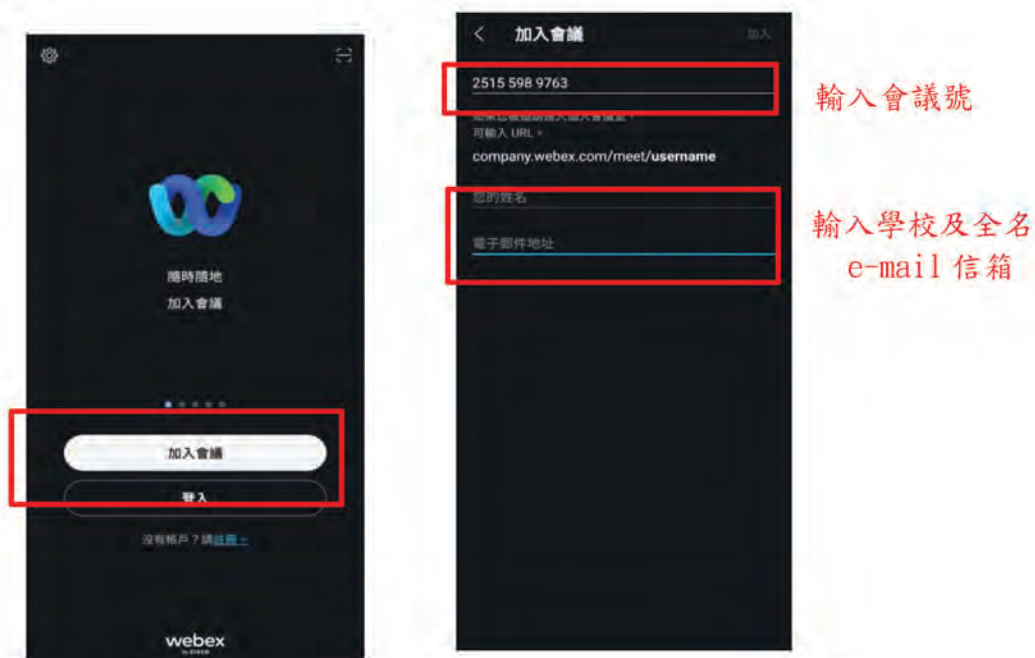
隨時隨地
加入會議

加入會議
登入
沒有帳戶？請註冊。

webex
by CISCO

加入會議
加入

2515 598 9763
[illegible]
可輸入 URL：
company.webex.com/meet/username

您的姓名
電子郵件地址

輸入會議號

輸入學校及全名
e-mail 信箱